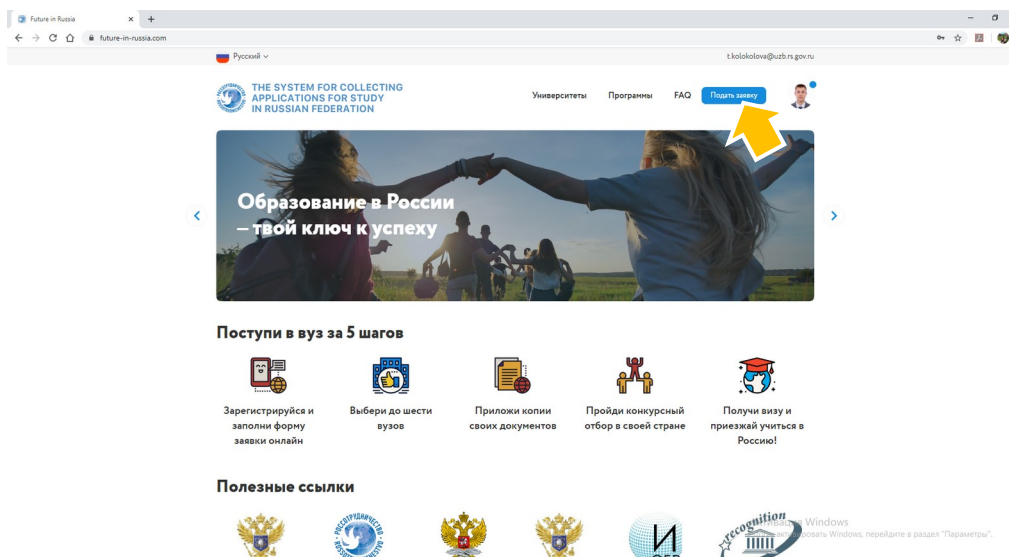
Future in Russia
future-in-russia.com

Русский
t.kolokolova@uzb.rs.gov.ru

THE SYSTEM FOR COLLECTING APPLICATIONS FOR STUDY IN RUSSIAN FEDERATION

Университеты
Программы
FAQ
Подать заявку

Образование в России – твой ключ к успеху

Поступи в вуз за 5 шагов

Зарегистрируйся и заполни форму заявки онлайн

Выбери до шести вузов

Приложи копии своих документов

Пройди конкурсный отбор в своей стране

Получи визу и приезжай учиться в Россию!

Полезные ссылки

Recognition

Активация Windows
Чтобы активировать Windows, перейдите в раздел "Параметры".